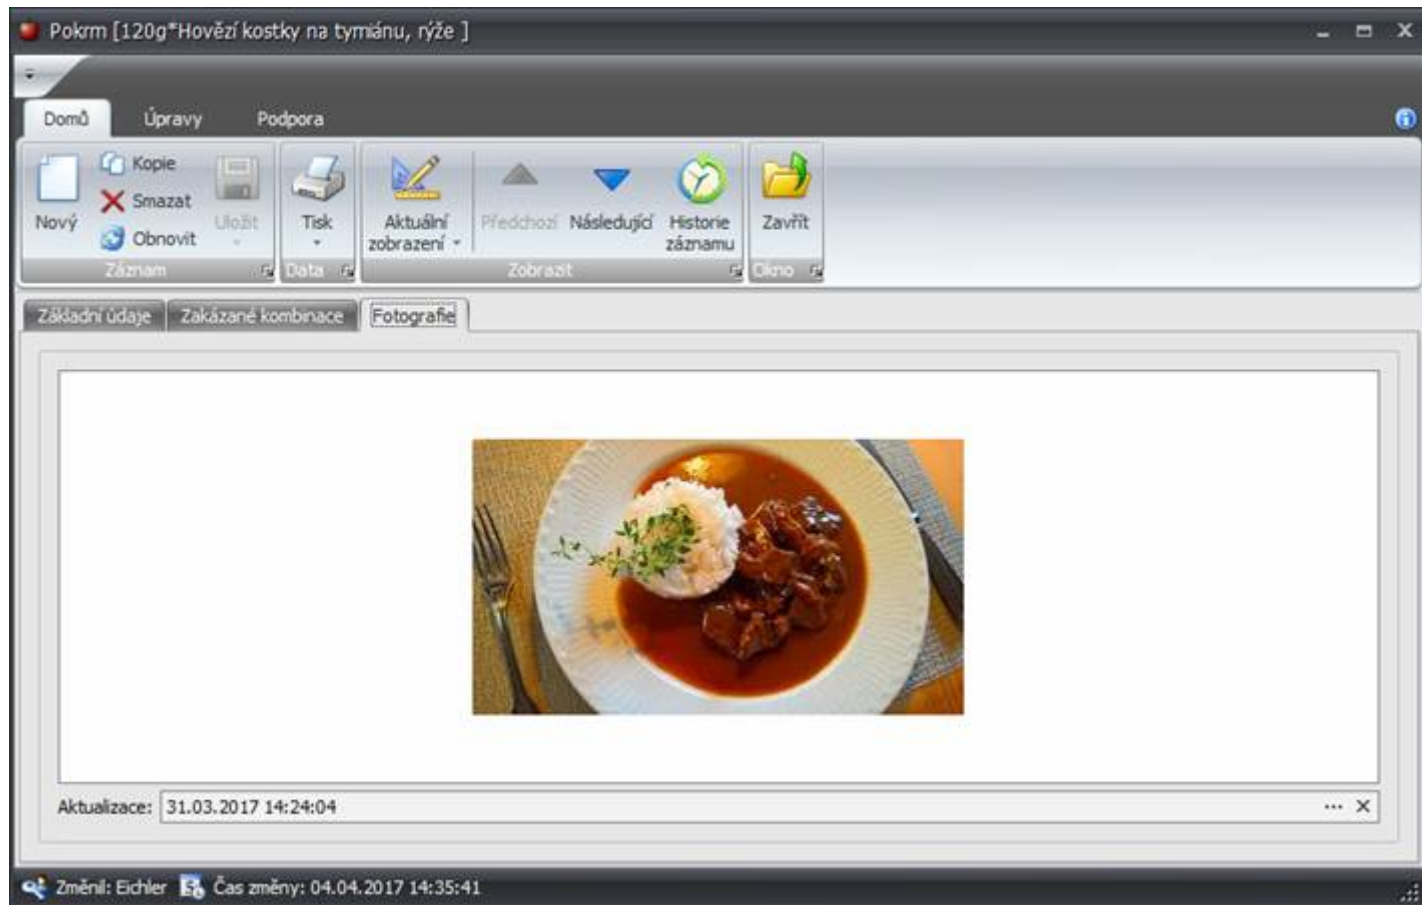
Pokrm [120g*Hovězí kostky na tymiánu, rýže ]

Domů Úpravy Podpora

Nový Kopie Smazat Obnovit Uložit
Záznam

Tisk
Data

Aktuální zobrazení Předchozí Následující Historie záznamu
Zobrazit

Zavřít
Okno

Základní údaje Zakázané kombinace Fotografie

Aktualizace: 31.03.2017 14:24:04 ··· ✕

Změnil: Eichler Čas změny: 04.04.2017 14:35:41